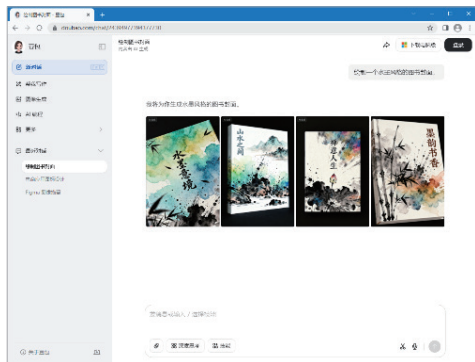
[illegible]

豆包

新对话

帮我写作

图像生成

AI 搜索

更多

最近对话

书籍封面设计

我为你生成水墨风格的图书封面。

帮我生成一个水墨风格的图书封面。

水墨意境

山水之间

禅意人生

墨韵书香

发消息或输入 / 选择技能

深度思考

技能

下载电脑版

登录